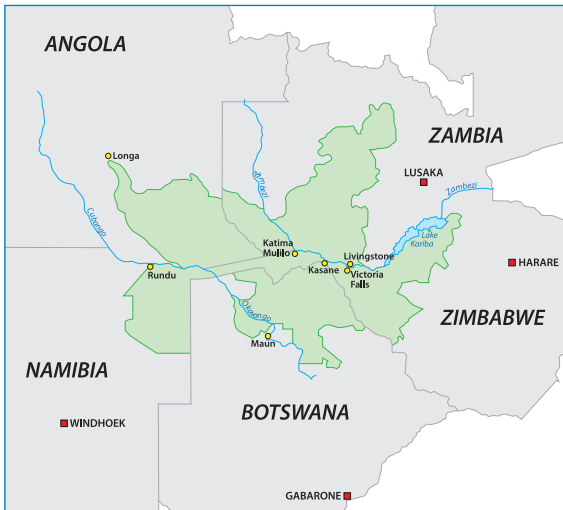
ANGOLA

ZAMBIA

Longa

LUSAKA

Zambezi

Cubango

Zambezi

Katima Mulilo

Livingstone

Lake Kariba

Rundu

Kasane

Victoria Falls

HARARE

Okavango

ZIMBABWE

Maun

NAMIBIA

BOTSWANA

WINDHOEK

GABARONE